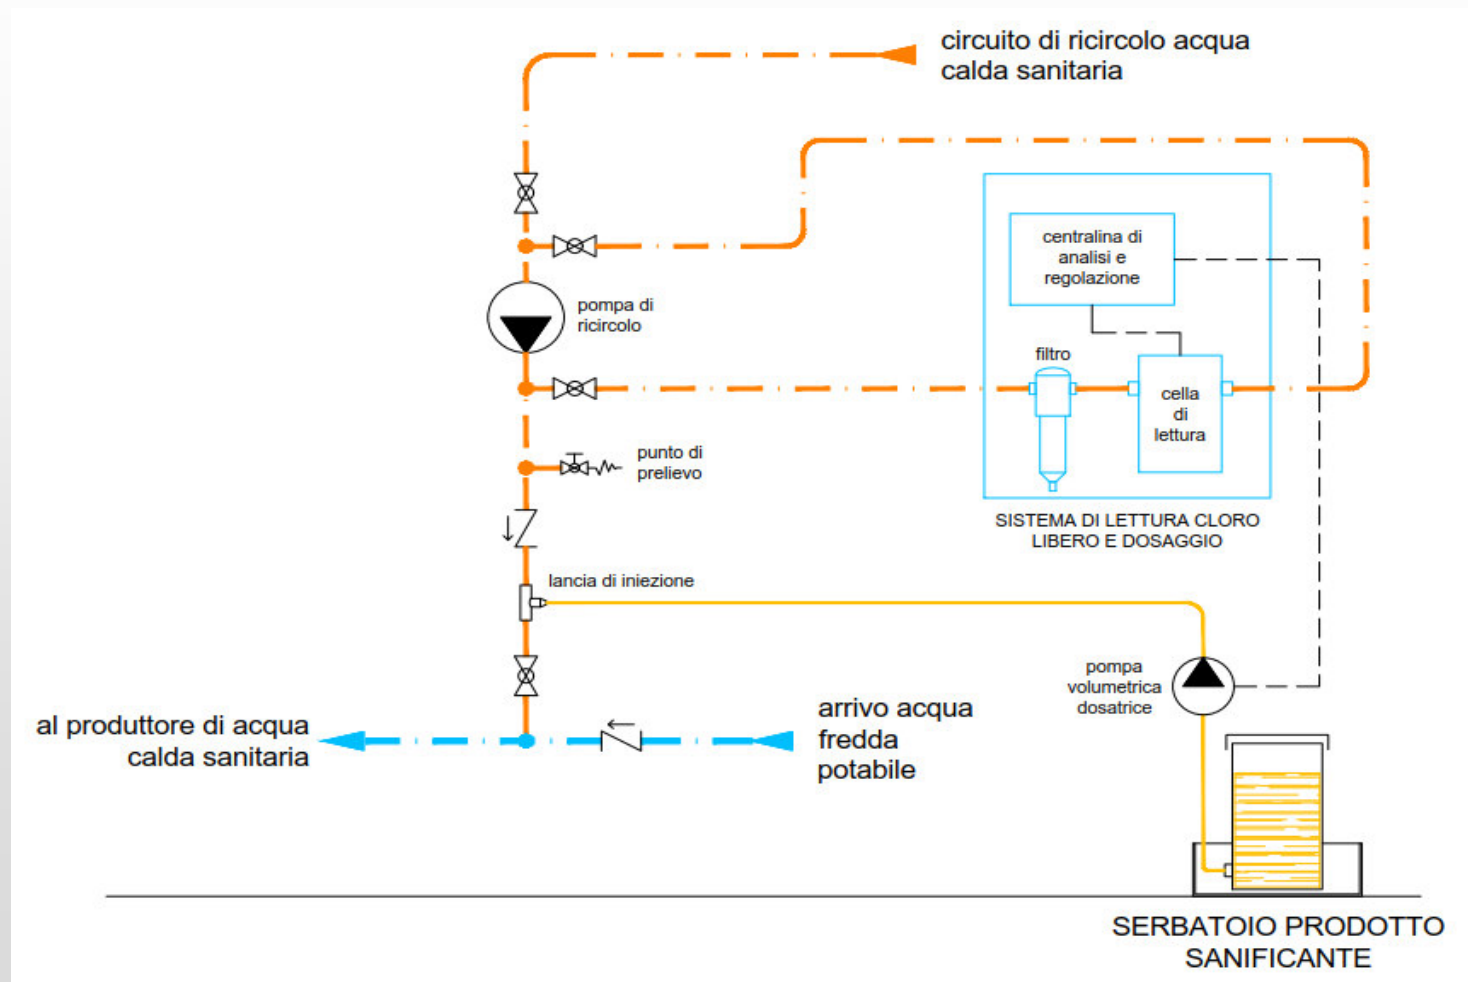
circuito di ricircolo acqua calda sanitaria

centralina di analisi e regolazione

pompa di ricircolo

filtro

cella di lettura

punto di prelievo

SISTEMA DI LETTURA CLORO LIBERO E DOSAGGIO

lancia di iniezione

pompa volumetrica dosatrice

al produttore di acqua calda sanitaria

arrivo acqua fredda potabile

SERBATOIO PRODOTTO SANIFICANTE